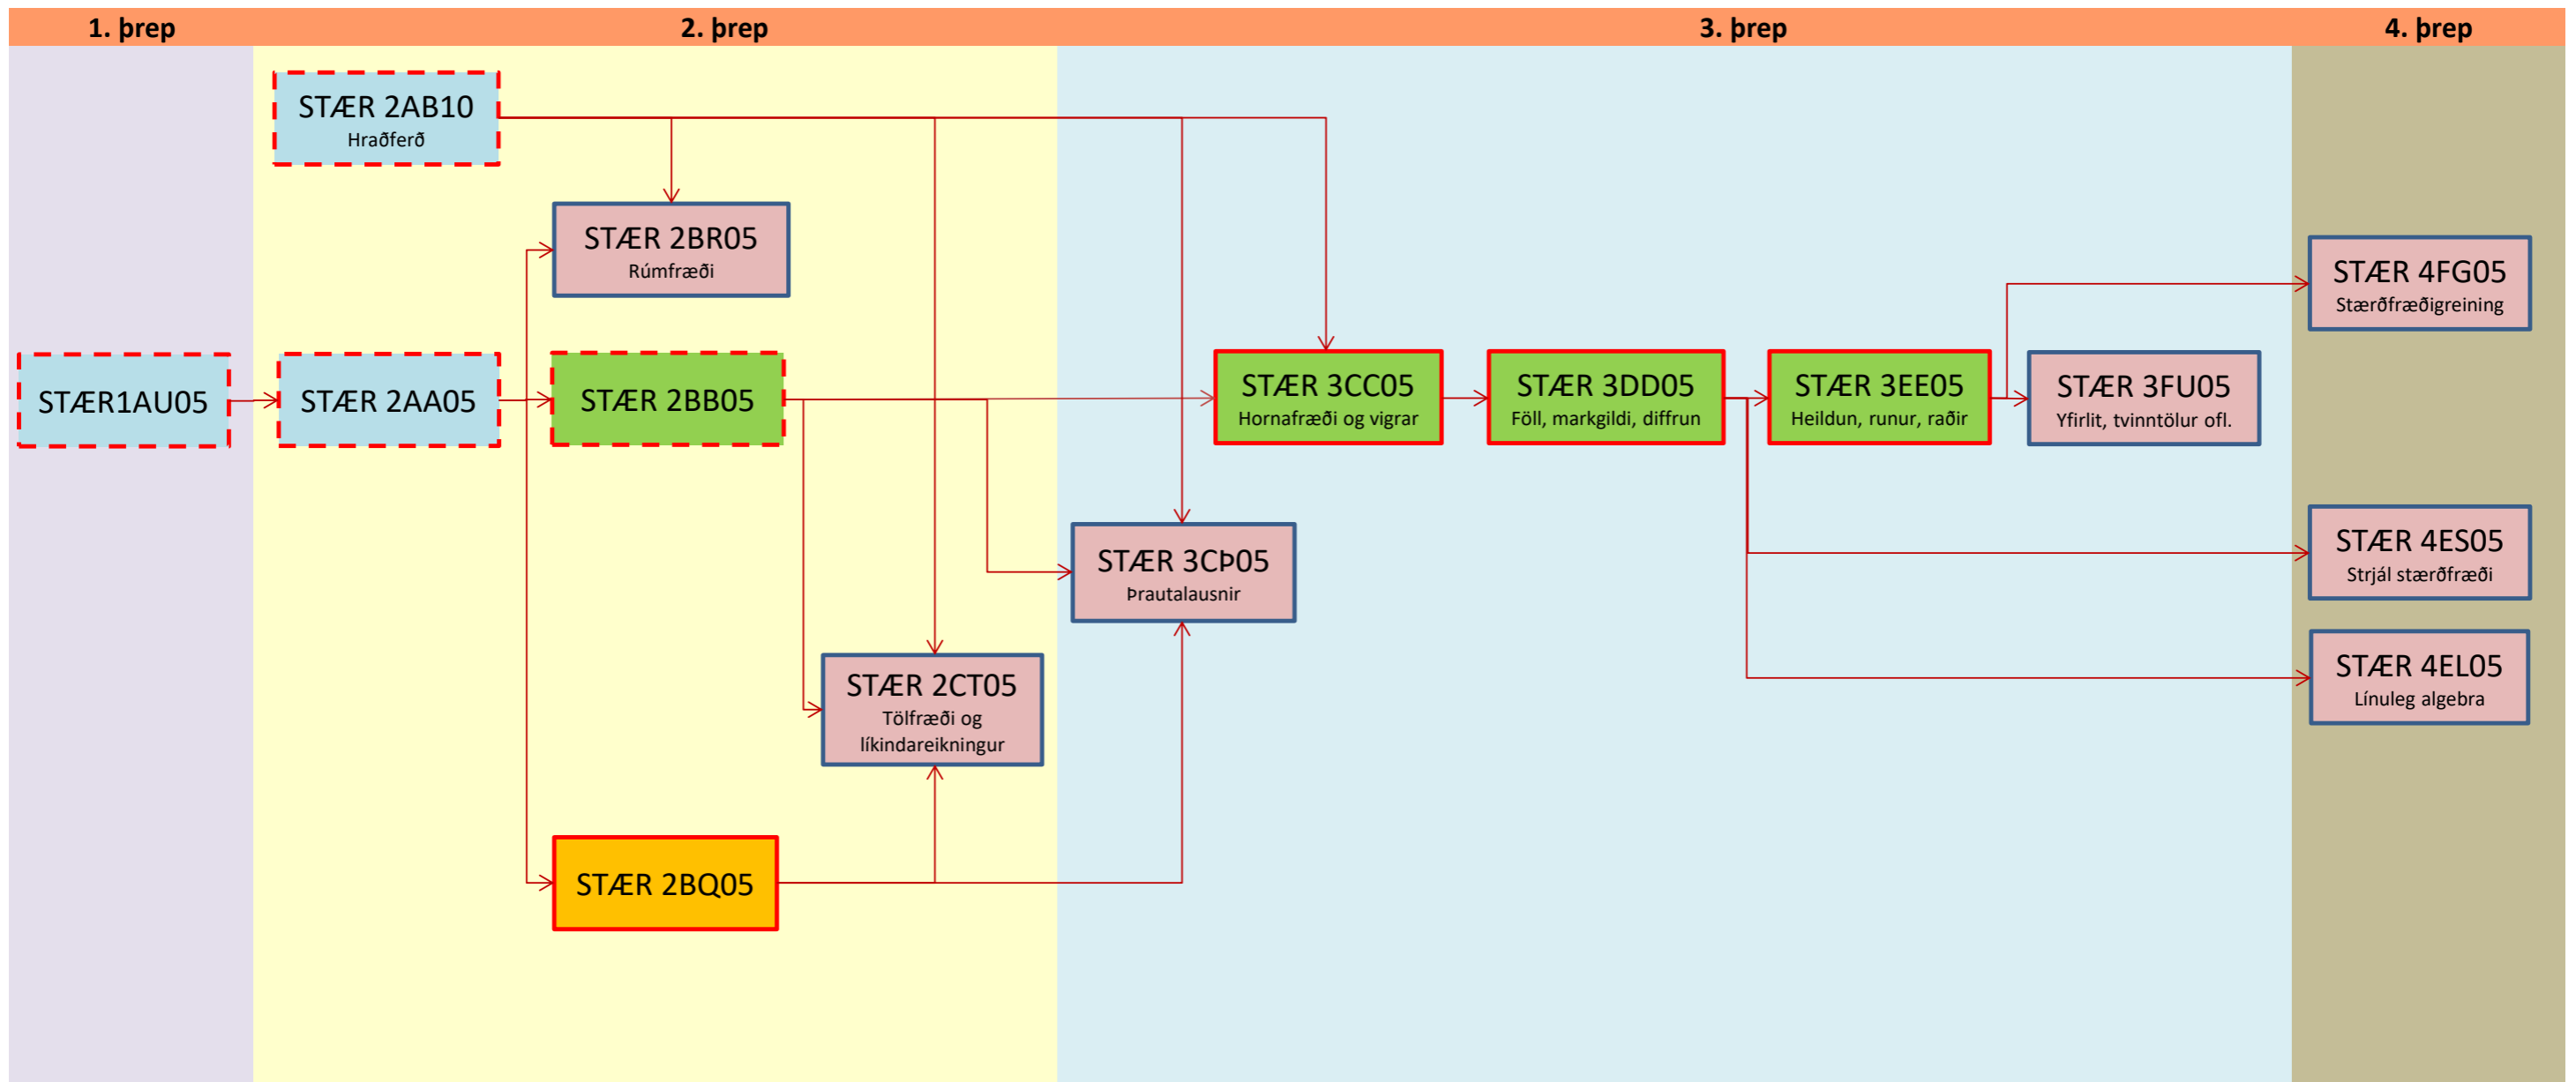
1. þrep

2. þrep

3. þrep

4. þrep

STÆR 2AB10
Hraðferð

STÆR 2BR05
Rúmfræði

STÆR1AU05

STÆR 2AA05

STÆR 2BB05

STÆR 3CC05
Hornafræði og vigrar

STÆR 3DD05
Föll, markgildi, diffrun

STÆR 3EE05
Heildun, runur, raðir

STÆR 3FU05
Yfirlit, tvinntölur ofl.

STÆR 4FG05
Stærðfræðigreining

STÆR 3CÞ05
Þrautalausnir

STÆR 4ES05
Strjál stærðfræði

STÆR 4EL05
Línuleg algebra

STÆR 2CT05
Tölfræði og líkindareikningur

STÆR 2BQ05